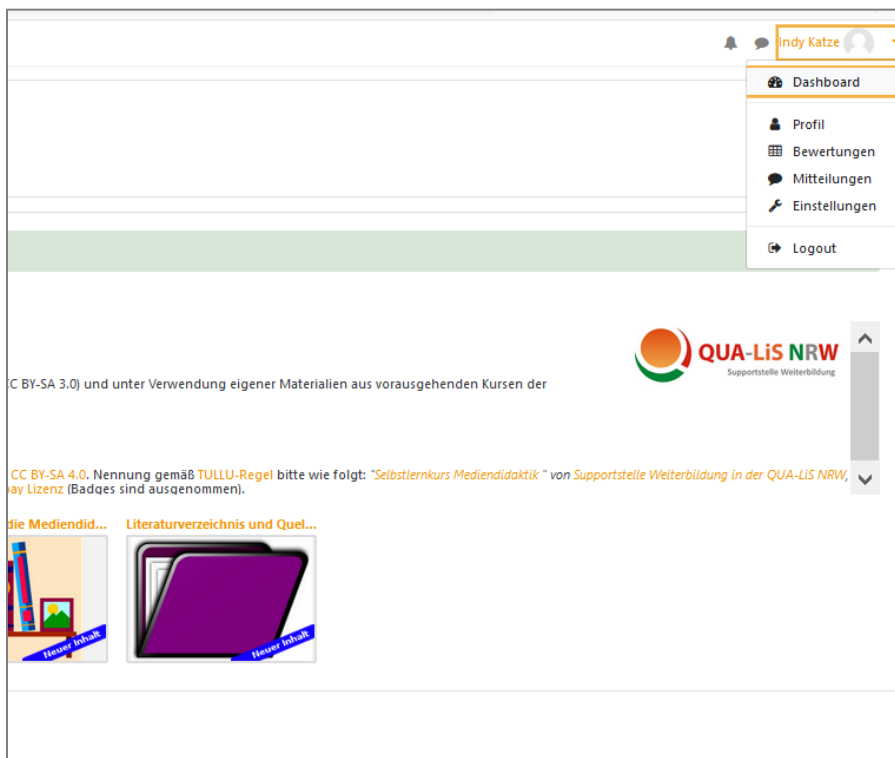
Indy Katze

Dashboard

Profil

Bewertungen

Mitteilungen

Einstellungen

Logout

QUA-LiS NRW
Supportstelle Weiterbildung

C BY-SA 3.0) und unter Verwendung eigener Materialien aus vorausgehenden Kursen der

CC BY-SA 4.0. Nennung gemäß TULLU-Regel bitte wie folgt: "Selbstlernkurs Mediendidaktik " von Supportstelle Weiterbildung in der QUA-LiS NRW, ay Lizenz (Badges sind ausgenommen).

die Mediendid...

Neuer Inhalt

Literaturverzeichnis und Quel...

Neuer Inhalt